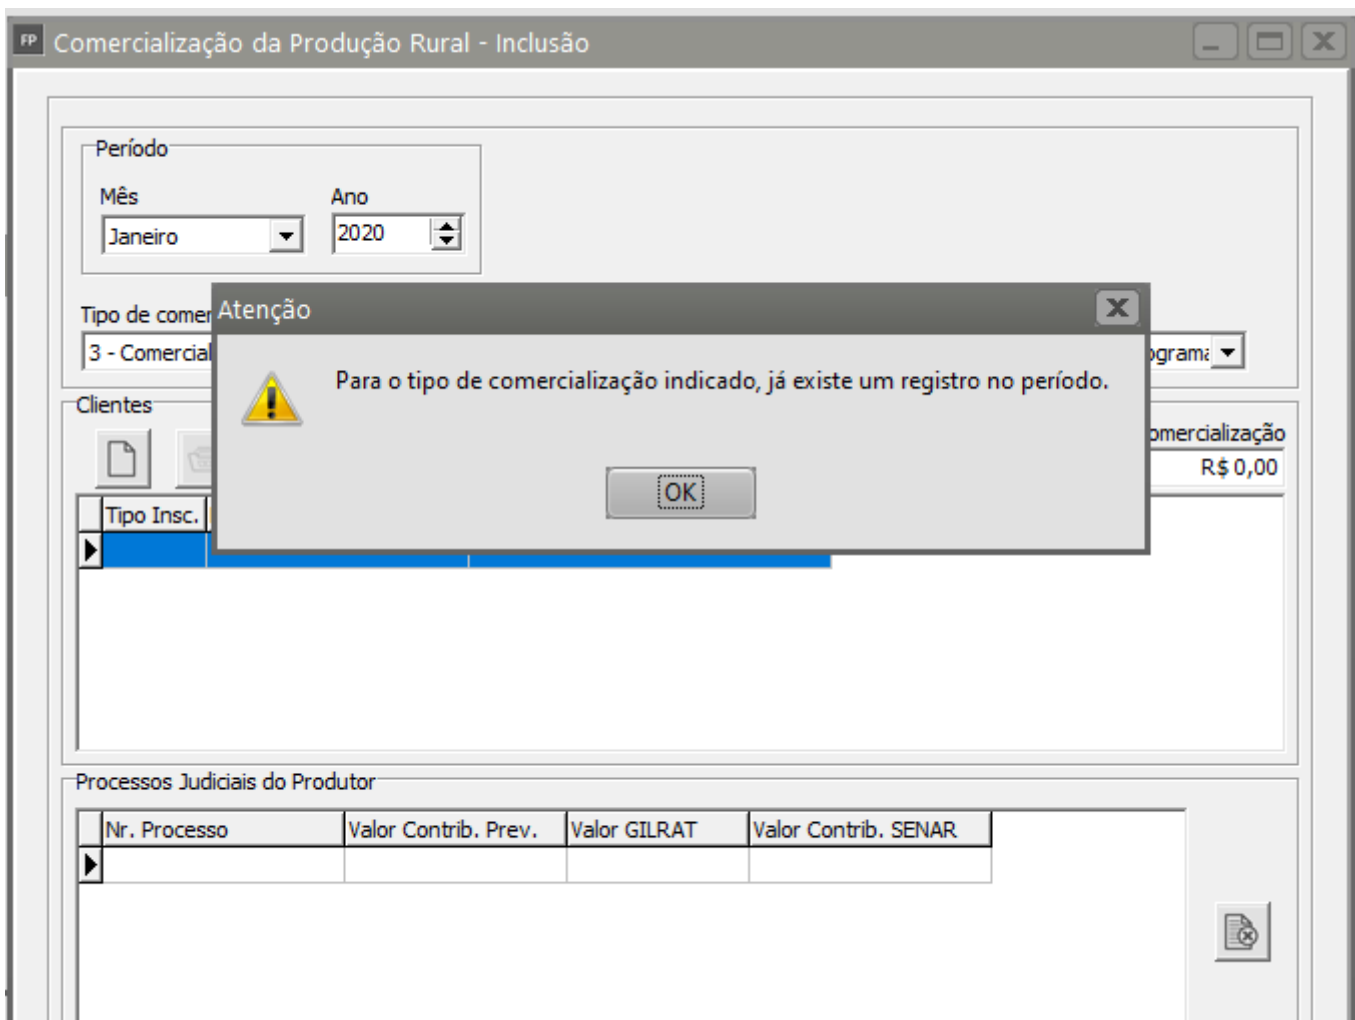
FP Comercialização da Produção Rural - Inclusão

Período
Mês
Janeiro
Ano
2020

Tipo de comer
3 - Comercial
ograma

Atenção
Para o tipo de comercialização indicado, já existe um registro no período.
OK

Clientes
omercialização
R$ 0,00

| Tipo Insc. |
|---|
| |

Processos Judiciais do Produtor

| Nr. Processo | Valor Contrib. Prev. | Valor GILRAT | Valor Contrib. SENAR |
|---|---|---|---|
| | | | |